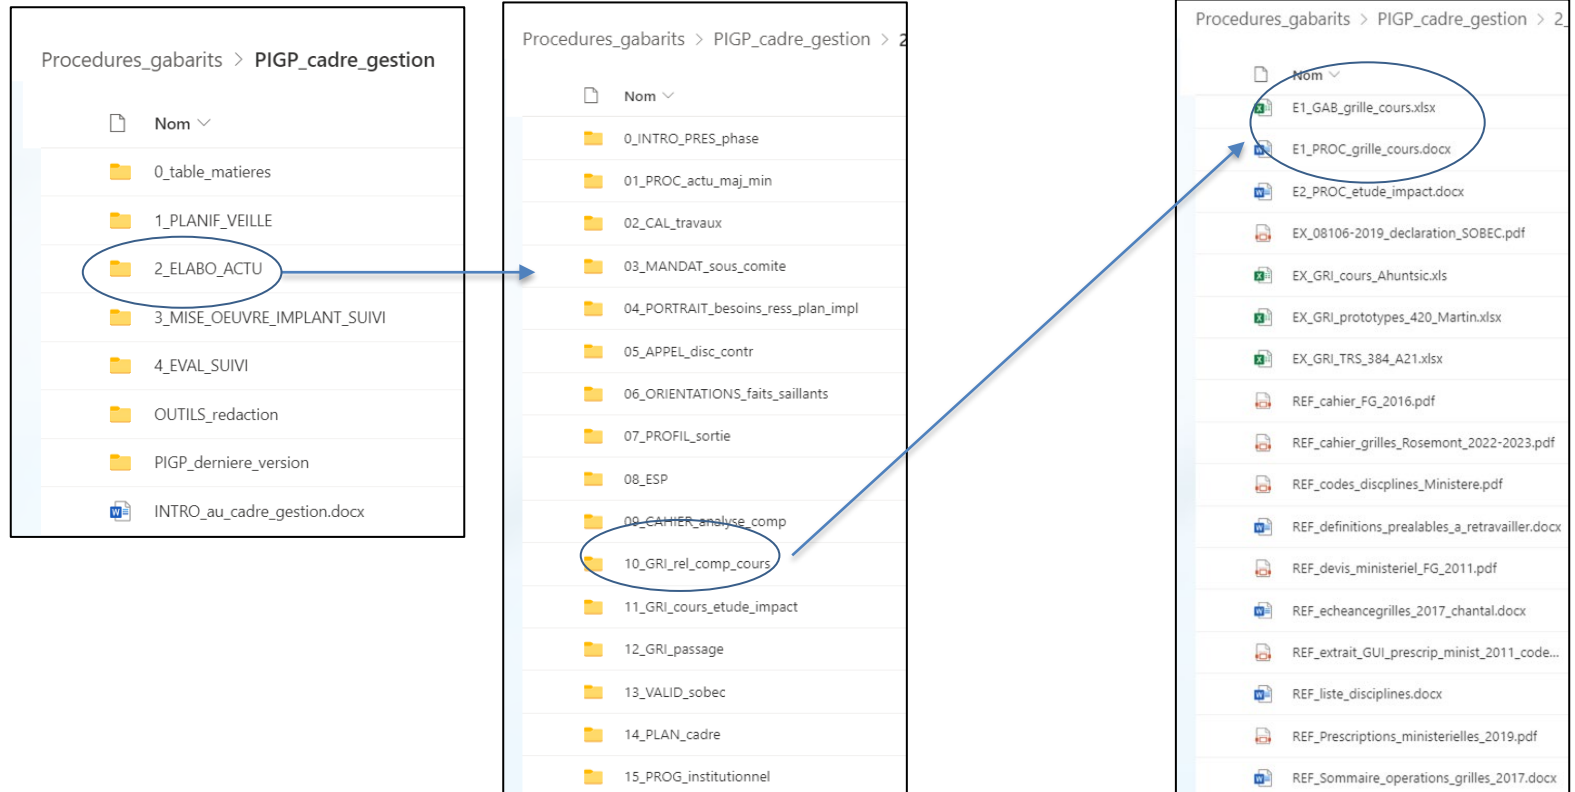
Procedures_gabarits > PIGP_cadre_gestion

Nom

0_table_matieres

1_PLANIF_VEILLE

2_ELABO_ACTU

3_MISE_OEUVRE_IMPLANT_SUIVI

4_EVAL_SUIVI

OUTILS_redaction

PIGP_derniere_version

INTRO_au_cadre_gestion.docx

Procedures_gabarits > PIGP_cadre_gestion > 2

Nom

0_INTRO_PRES_phase

01_PROC_actu_maj_min

02_CAL_travaux

03_MANDAT_sous_comite

04_PORTRAIT_besoins_ress_plan_impl

05_APPEL_disc_contr

06_ORIENTATIONS_faits_saillants

07_PROFIL_sortie

08_ESP

09_CAHIER_analyse_comp

10_GRI_rel_comp_cours

11_GRI_cours_etude_impact

12_GRI_passage

13_VALID_sobec

14_PLAN_cadre

15_PROG_institutionnel

Procedures_gabarits > PIGP_cadre_gestion > 2

Nom

E1_GAB_grille_cours.xlsx

E1_PROC_grille_cours.docx

E2_PROC_etude_impact.docx

EX_08106-2019_declaration_SOBEC.pdf

EX_GRI_cours_Ahuntsic.xls

EX_GRI_prototypes_420_Martin.xlsx

EX_GRI_TRS_384_A21.xlsx

REF_cahier_FG_2016.pdf

REF_cahier_grilles_Rosemont_2022-2023.pdf

REF_codes_discplines_Ministere.pdf

REF_definitions_prealables_a_retravailler.docx

REF_devis_ministeriel_FG_2011.pdf

REF_echeancegrilles_2017_chantal.docx

REF_extrait_GUI_prescrip_minist_2011_code...

REF_liste_disciplines.docx

REF_Prescriptions_ministerielles_2019.pdf

REF_Sommaire_operations_grilles_2017.docx